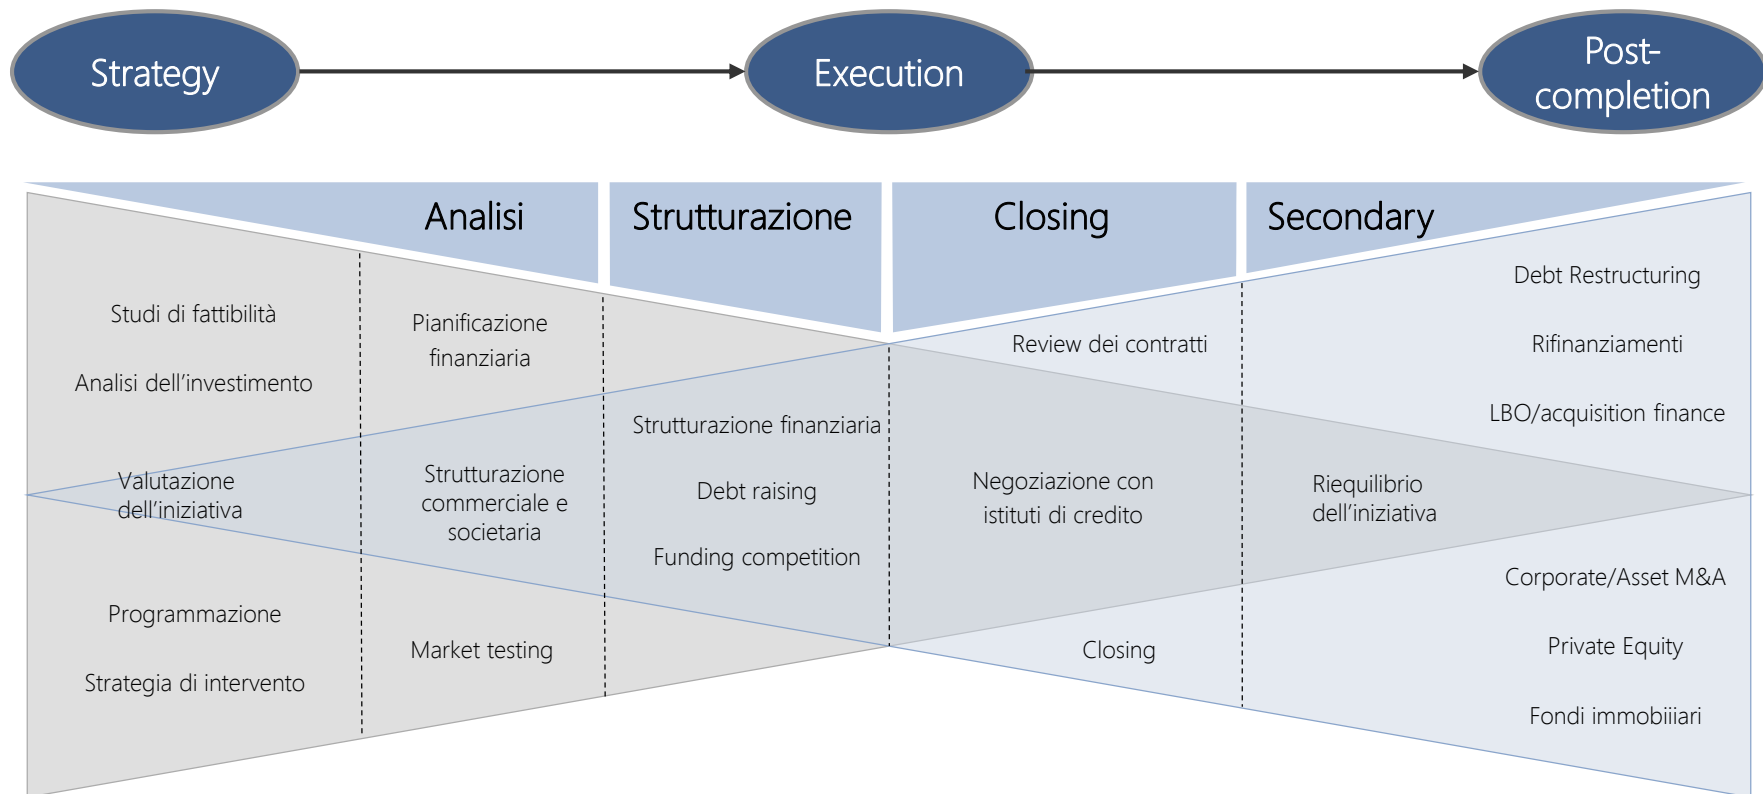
Strategy

Execution

Post-completion

Analisi

Strutturazione

Closing

Secondary

Studi di fattibilità

Analisi dell’investimento

Valutazione dell’iniziativa

Programmazione

Strategia di intervento

Pianificazione finanziaria

Strutturazione commerciale e societaria

Market testing

Strutturazione finanziaria

Debt raising

Funding competition

Review dei contratti

Negoziazione con istituti di credito

Closing

Riequilibrio dell’iniziativa

Debt Restructuring

Rifinanziamenti

LBO/acquisition finance

Corporate/Asset M&A

Private Equity

Fondi immobiiiari